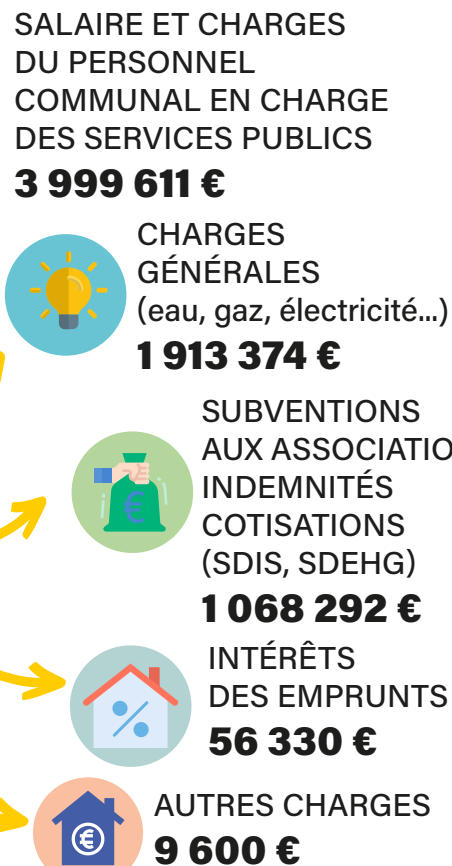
SALAIRE ET CHARGES DU PERSONNEL COMMUNAL EN CHARGE DES SERVICES PUBLICS
3 999 611 €

CHARGES GÉNÉRALES (eau, gaz, électricité...)
1 913 374 €

SUBVENTIONS AUX ASSOCIATIO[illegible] INDEMNITÉS COTISATIONS (SDIS, SDEHG)
1 068 292 €

INTÉRÊTS DES EMPRUNTS
56 330 €

AUTRES CHARGES
9 600 €